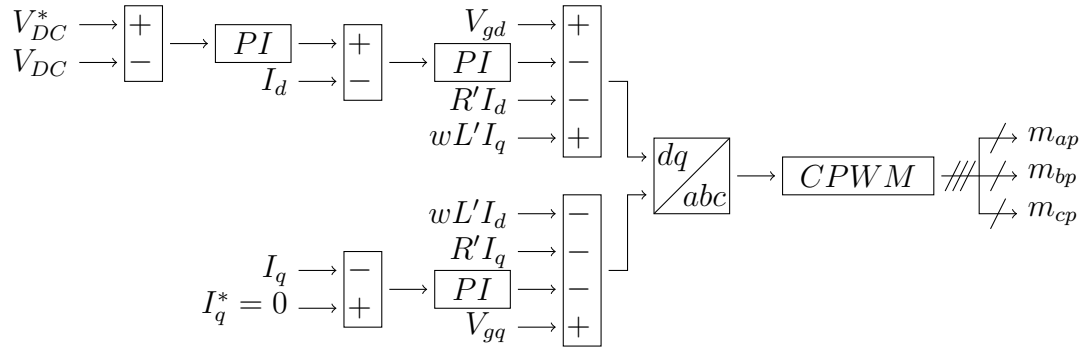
$V_{DC}^*$ $+$
$V_{DC}$ $-$
$PI$
$I_d$ $+$ $-$
$V_{gd}$ $+$
$PI$ $-$
$R'I_d$ $-$
$wL'I_q$ $+$
$dq$
$abc$
$CPWM$
$m_{ap}$
$m_{bp}$
$m_{cp}$
$wL'I_d$ $-$
$R'I_q$ $-$
$I_q$ $-$
$I_q^* = 0$ $+$
$PI$ $-$
$V_{gq}$ $+$